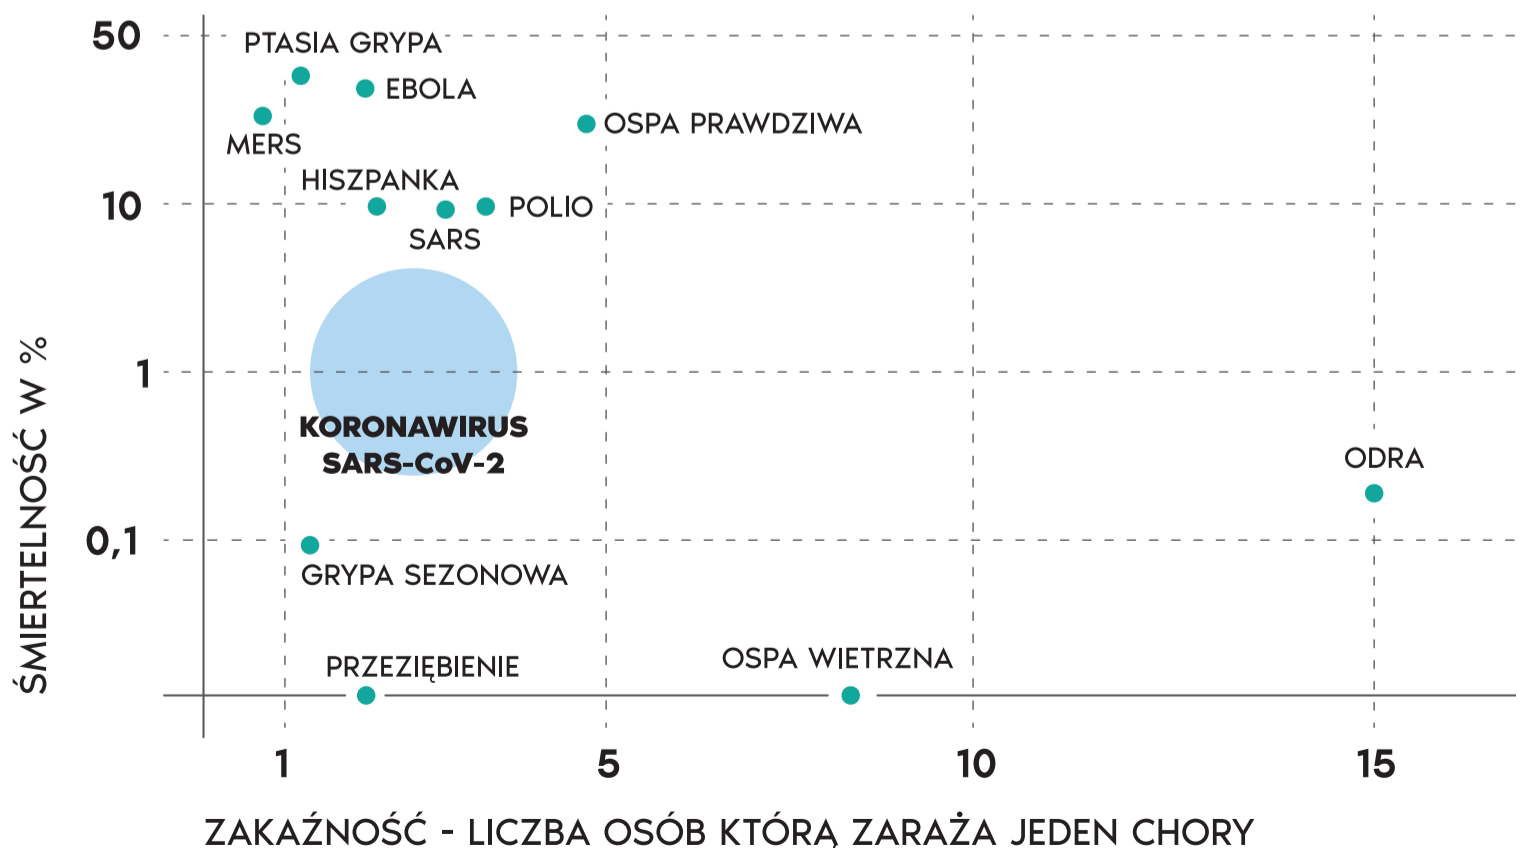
50
10
1
0,1

ŚMIERTELNOŚĆ W %

PTASIA GRYPA
EBOLA
MERS
OSPA PRAWDZIWA
HISZPANKA
POLIO
SARS
KORONAWIRUS SARS-CoV-2
ODRA
GRYPA SEZONOWA
PRZEZIĘBIENIE
OSPA WIETRZNA

1
5
10
15

ZAKAŹNOŚĆ - LICZBA OSÓB KTÓRĄ ZARAŻA JEDEN CHORY